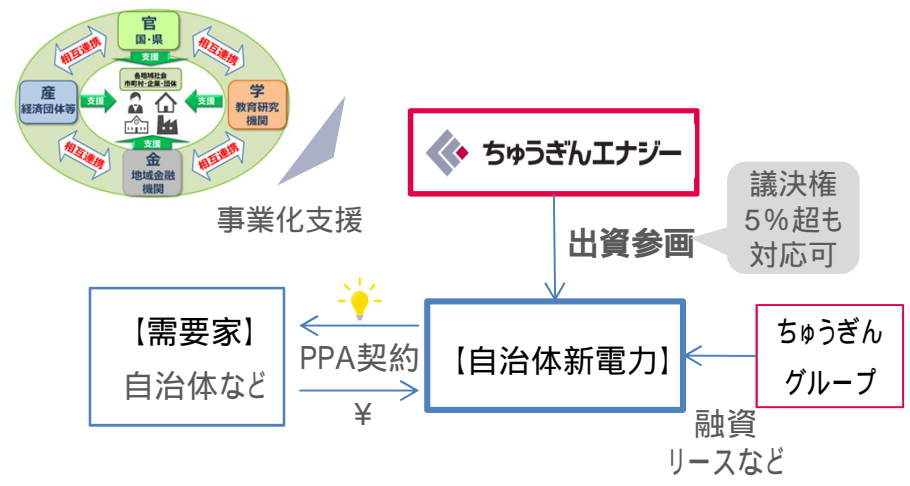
官
国・県

相互連携

相互連携

支援

産
経済団体等

支援

各地域社会
市町村・企業・団体

支援

学
教育研究機関

相互連携

支援

相互連携

金
地域金融機関

事業化支援

ちゅうぎんエナジー

議決権
5%超も
対応可

出資参画

【需要家】
自治体など

PPA契約

¥

【自治体新電力】

ちゅうぎん
グループ

融資
リースなど